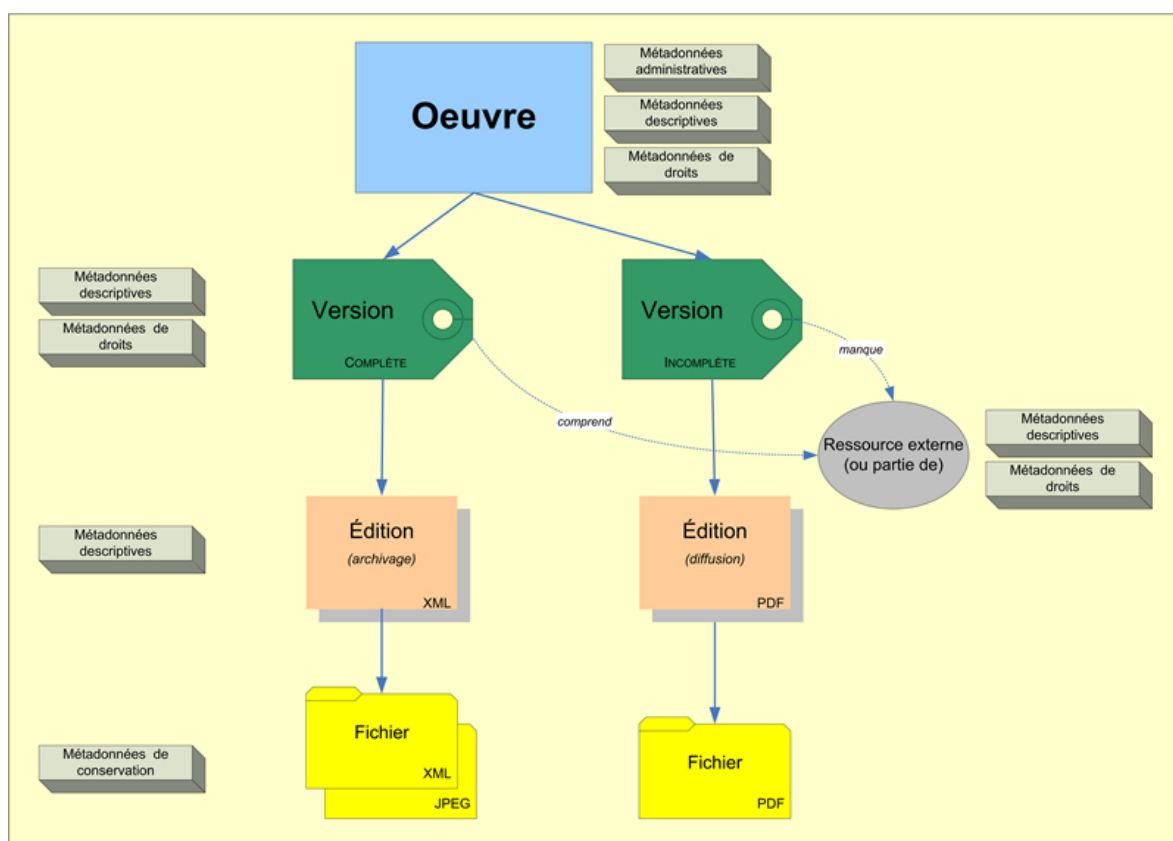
Oeuvre

Métadonnées administratives

Métadonnées descriptives

Métadonnées de droits

Métadonnées descriptives

Métadonnées de droits

Version
Complète

Version
Incomplète

manque

comprend

Ressource externe (ou partie de)

Métadonnées descriptives

Métadonnées de droits

Métadonnées descriptives

Édition
(archivage)
XML

Édition
(diffusion)
PDF

Fichier
XML
JPEG

Fichier
PDF

Métadonnées de conservation